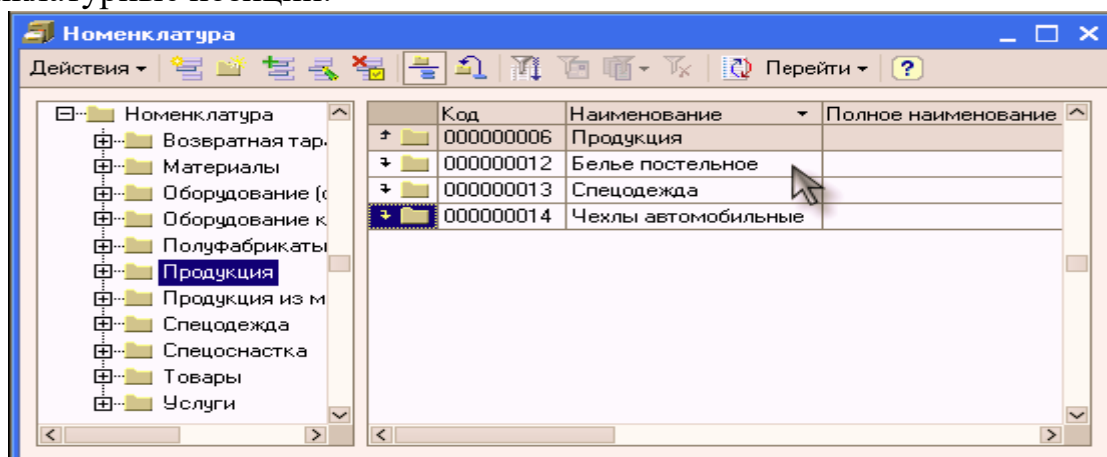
Номенклатура

Действия ▾ Перейти ▾ ?

Номенклатура
Возвратная тар
Материалы
Оборудование (
Оборудование к
Полуфабрикаты
Продукция
Продукция из м
Спецодежда
Спецоснастка
Товары
Услуги

| Код | Наименование | Полное наименование |
|---|---|---|
| 000000006 | Продукция | |
| 000000012 | Белье постельное | |
| 000000013 | Спецодежда | |
| 000000014 | Чехлы автомобильные | |